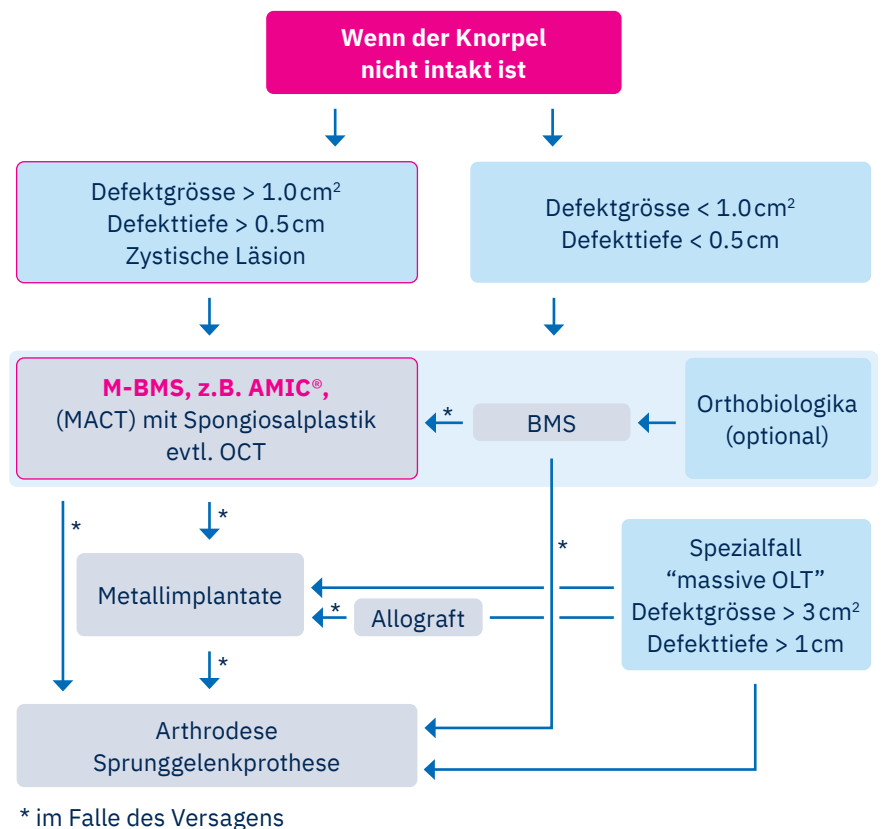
Wenn der Knorpel nicht intakt ist

Defektgrösse > 1.0 cm$^2$
Defekttiefe > 0.5 cm
Zystische Läsion

Defektgrösse < 1.0 cm$^2$
Defekttiefe < 0.5 cm

M-BMS, z.B. AMIC®,
(MACT) mit Spongiosalplastik
evtl. OCT

*

BMS

Orthobiologika
(optional)

*

*

*

Metallimplantate

*

Allograft

Spezialfall
“massive OLT”
Defektgrösse > 3 cm$^2$
Defekttiefe > 1 cm

*

Arthrodese
Sprunggelenkprothese

* im Falle des Versagens